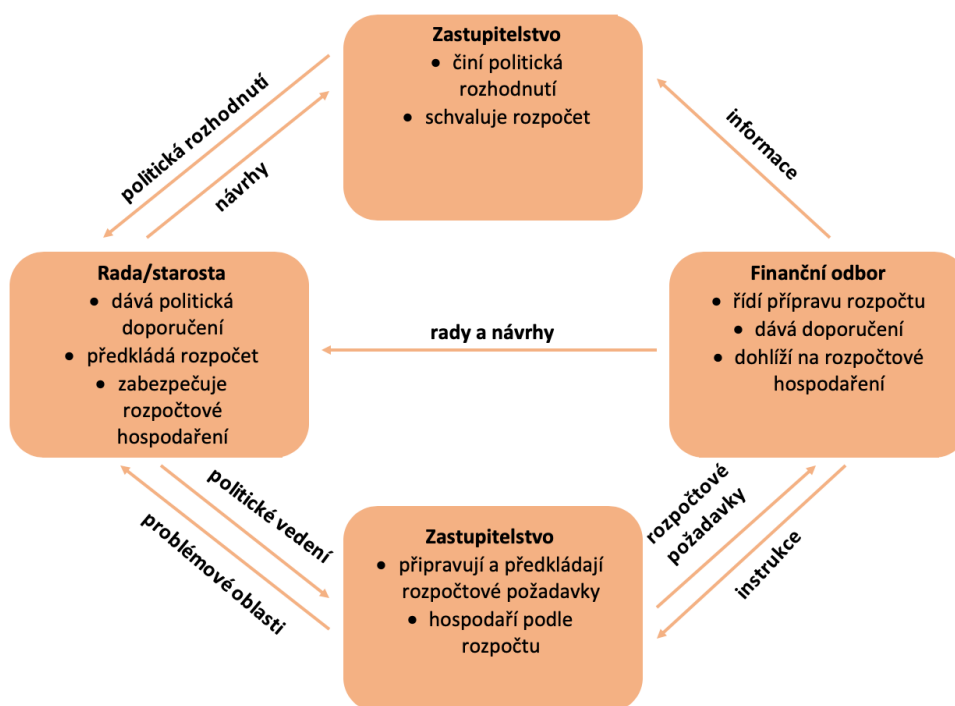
Zastupitelstvo
• činí politická rozhodnutí
• schvaluje rozpočet

politická rozhodnutí

návrhy

informace

Rada/starosta
• dává politická doporučení
• předkládá rozpočet
• zabezpečuje rozpočtové hospodaření

rady a návrhy

Finanční odbor
• řídí přípravu rozpočtu
• dává doporučení
• dohlíží na rozpočtové hospodaření

politické vedení

problémové oblasti

rozpočtové požadavky

instrukce

Zastupitelstvo
• připravují a předkládají rozpočtové požadavky
• hospodaří podle rozpočtu